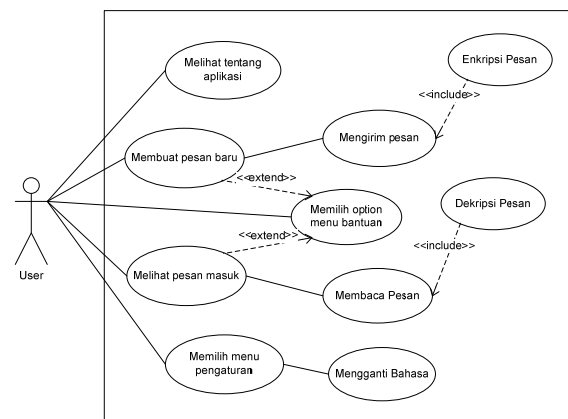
Melihat tentang aplikasi

Enkripsi Pesan

<<include>>

Membuat pesan baru

Mengirim pesan

<<extend>>

Memilih option menu bantuan

Dekripsi Pesan

<<extend>>

<<include>>

User

Melihat pesan masuk

Membaca Pesan

Memilih menu pengaturan

Mengganti Bahasa